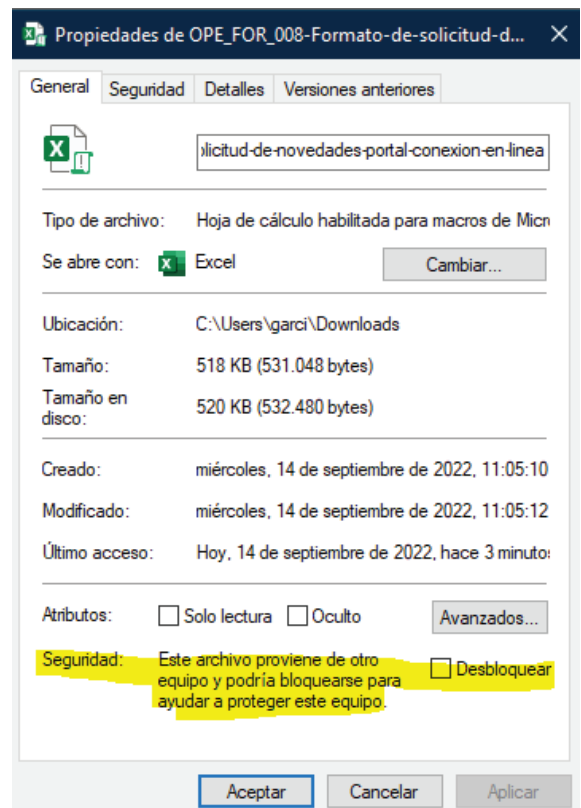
Propiedades de OPE_FOR_008-Formato-de-solicitud-d...

General | Seguridad | Detalles | Versiones anteriores

olicitud-de-novedades-portal-conexion-en-linea

Tipo de archivo: Hoja de cálculo habilitada para macros de Micro

Se abre con: Excel [Cambiar...]

Ubicación: C:\Users\garci\Downloads

Tamaño: 518 KB (531.048 bytes)

Tamaño en disco: 520 KB (532.480 bytes)

Creado: miércoles, 14 de septiembre de 2022, 11:05:10

Modificado: miércoles, 14 de septiembre de 2022, 11:05:12

Último acceso: Hoy, 14 de septiembre de 2022, hace 3 minuto

Atributos: Solo lectura Oculto [Avanzados...]

Seguridad: Este archivo proviene de otro equipo y podría bloquearse para ayudar a proteger este equipo. Desbloquear

Aceptar Cancelar Aplicar